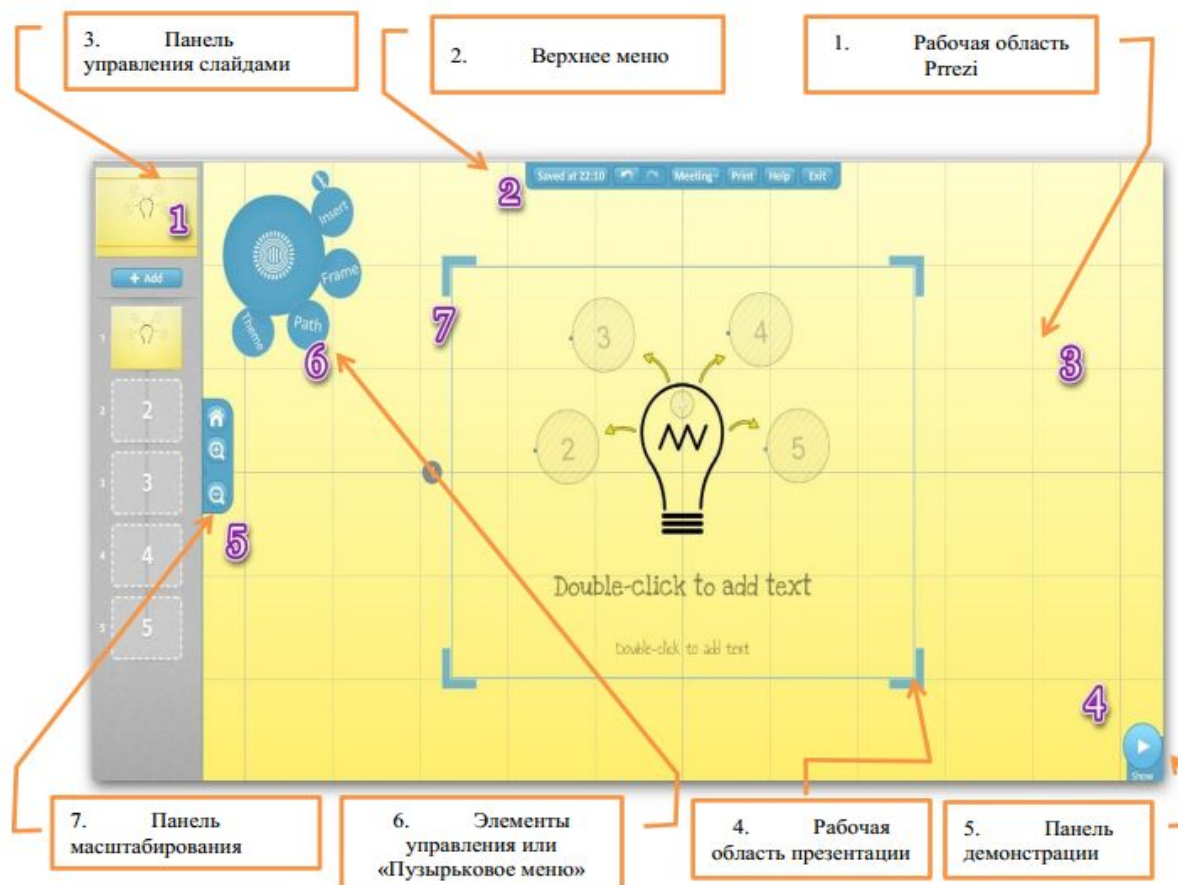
3. Панель управления слайдами

2. Верхнее меню

1. Рабочая область Prrezi

Saved at 22:10 Meeting Print Help Exit

2

1

+ Add

1

2

3

4

5

Insert

Frame

Theme

Path

6

7

3

4

2

5

Double-click to add text

Double-click to add text

3

5

4

Show

7. Панель масштабирования

6. Элементы управления или «Пузырьковое меню»

4. Рабочая область презентации

5. Панель демонстрации